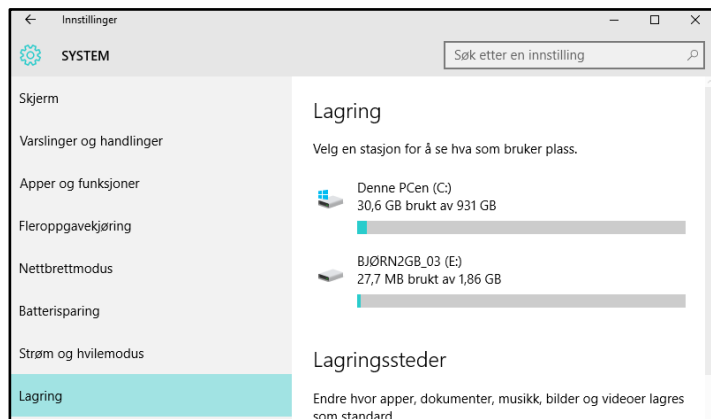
← Innstillinger

SYSTEM

Søk etter en innstilling

Skjerm

Varslinger og handlinger

Apper og funksjoner

Fleroppgavekjøring

Nettbrettmodus

Batterisparing

Strøm og hvilemodus

Lagring

Lagring

Velg en stasjon for å se hva som bruker plass.

Denne PCen (C:)
30,6 GB brukt av 931 GB

BJØRN2GB_03 (E:)
27,7 MB brukt av 1,86 GB

Lagringssteder

Endre hvor apper, dokumenter, musikk, bilder og videoer lagres som standard.